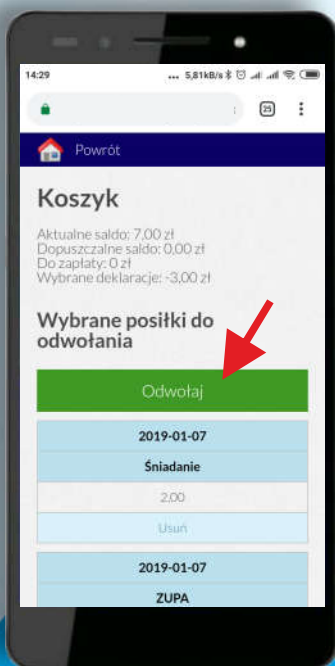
14:29
... 5,81kB/s

25

Powrót

Koszyk

Aktualne saldo: 7,00 zł
Dopuszczalne saldo: 0,00 zł
Do zapłaty: 0 zł
Wybrane deklaracje: -3,00 zł

Wybrane posiłki do odwołania

Odwołaj

2019-01-07

Śniadanie

2,00

Usuń

2019-01-07

ZUPA